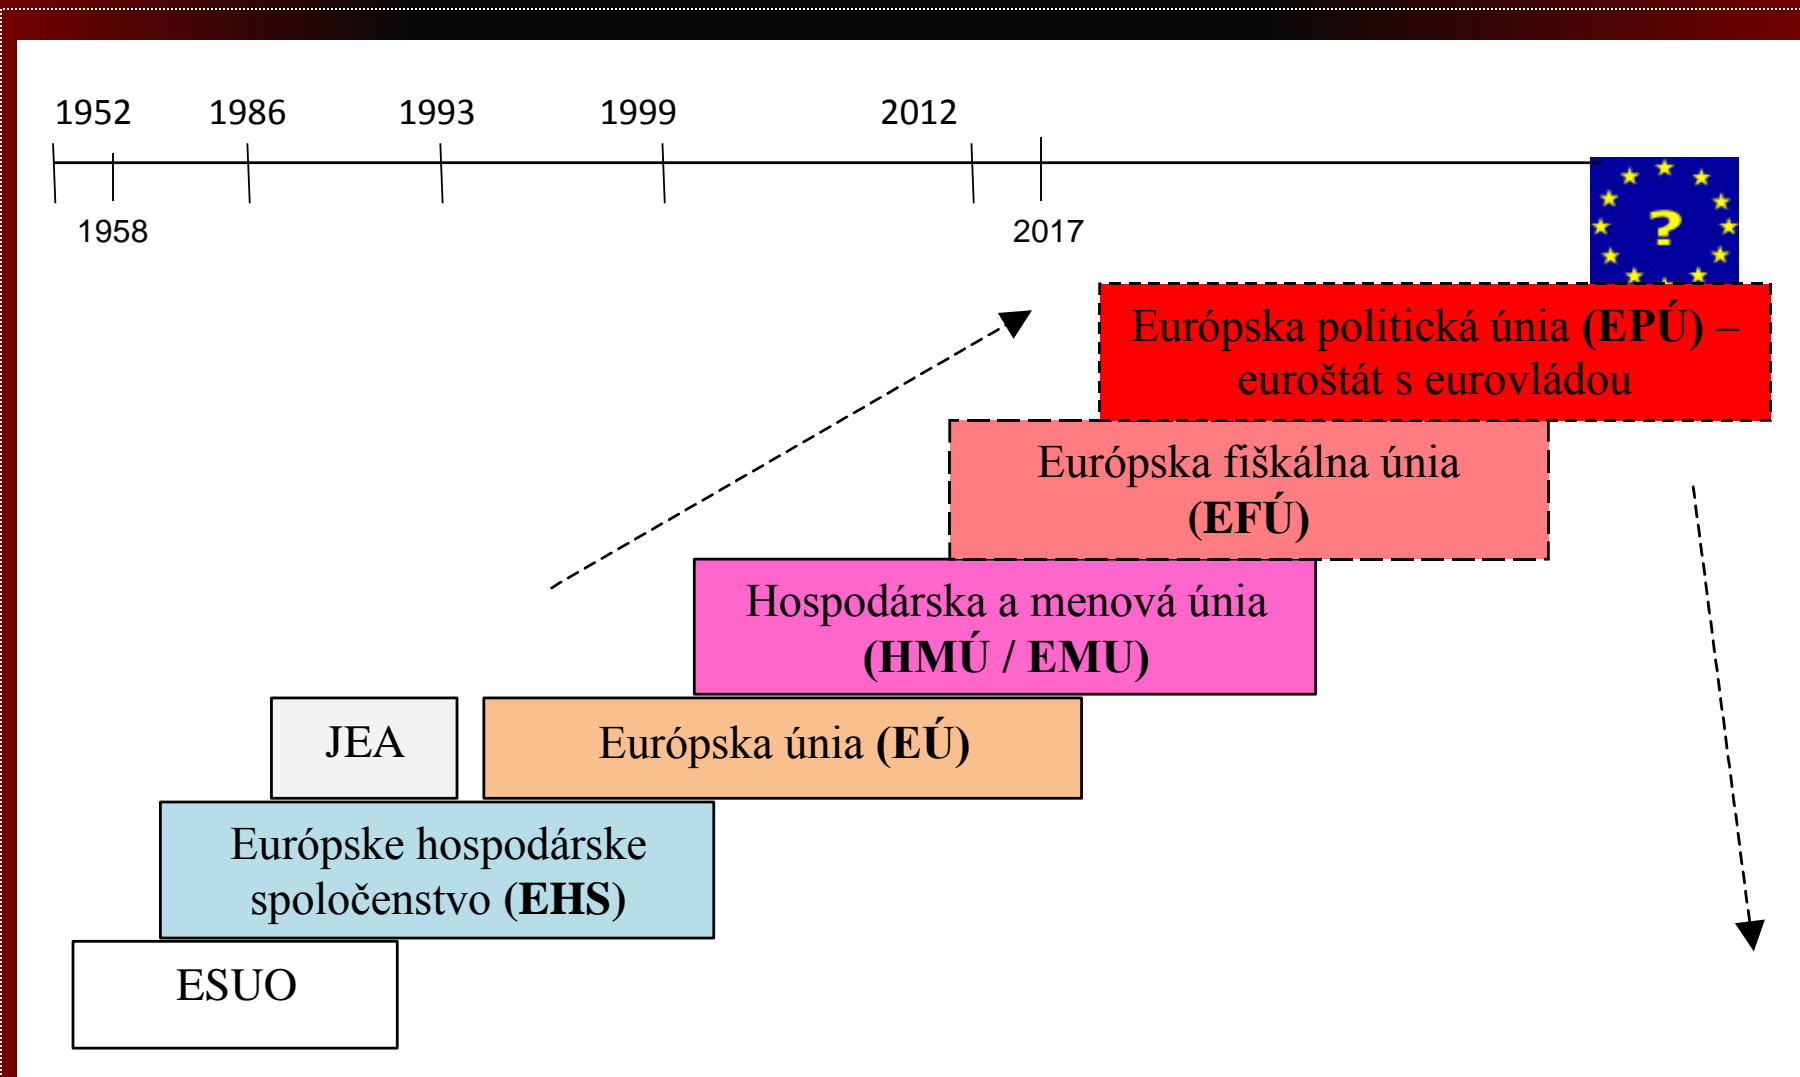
1952
1986
1993
1999
2012

1958
2017

?

Európska politická únia (EPÚ) – euroštát s eurovládou

Európska fiškálna únia (EFÚ)

Hospodárska a menová únia (HMÚ / EMU)

JEA

Európska únia (EÚ)

Európske hospodárske spoločenstvo (EHS)

ESUO